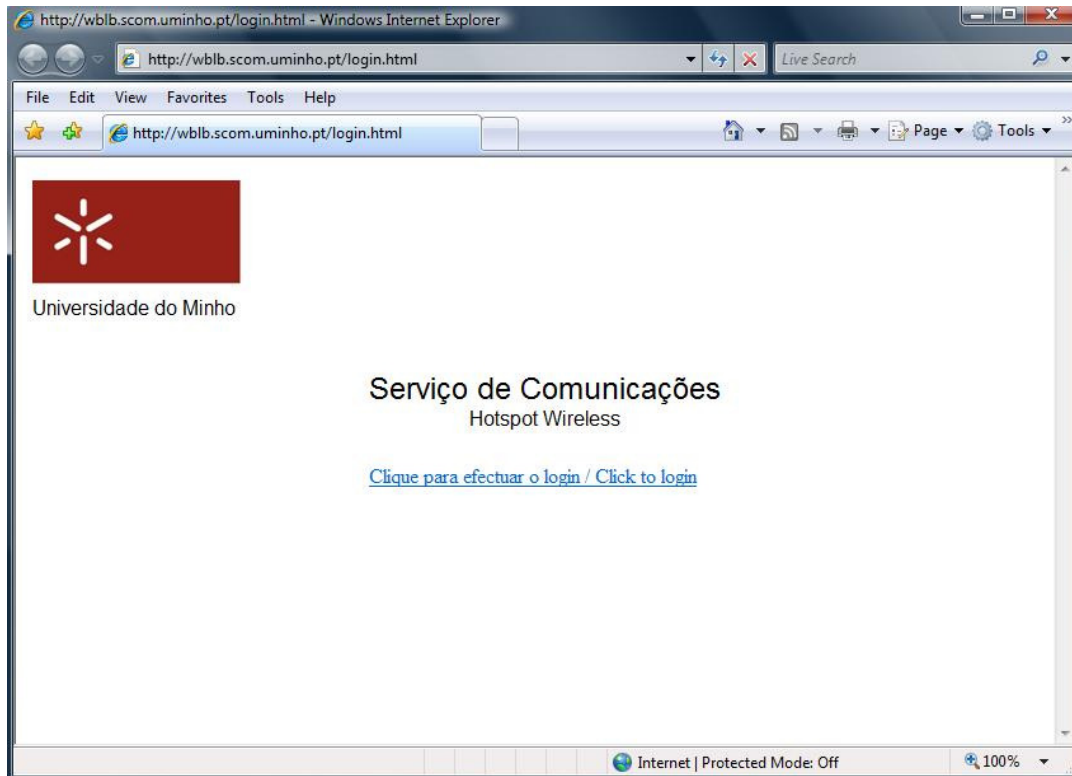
http://wblb.scom.uminho.pt/login.html - Windows Internet Explorer

http://wblb.scom.uminho.pt/login.html

Live Search

File Edit View Favorites Tools Help

http://wblb.scom.uminho.pt/login.html

Page ▼ Tools ▼

Universidade do Minho

Serviço de Comunicações
Hotspot Wireless

Clique para efectuar o login / Click to login

Internet | Protected Mode: Off

100%